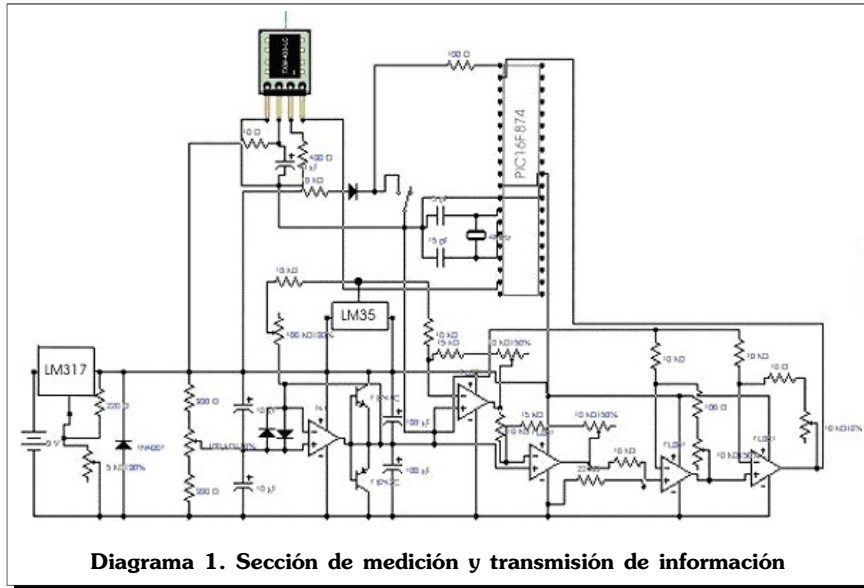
100 Ω

PIC16F874

10 Ω

400 Ω

10 Ω

15 pF

15 pF

10 kΩ

LM35

100 kΩ 20%

10 kΩ

15 kΩ

10 kΩ 50%

LM317

220 Ω

9 V

1N4007

5 kΩ 20%

200 Ω

200 Ω

10 μF

10 μF

100 μF

100 μF

15 kΩ

10 kΩ 50%

10 kΩ

22 kΩ

10 kΩ

10 kΩ

100 Ω

10 Ω

10 kΩ 10%

10 kΩ 50%

TL081

TL081

Diagrama 1. Sección de medición y transmisión de información